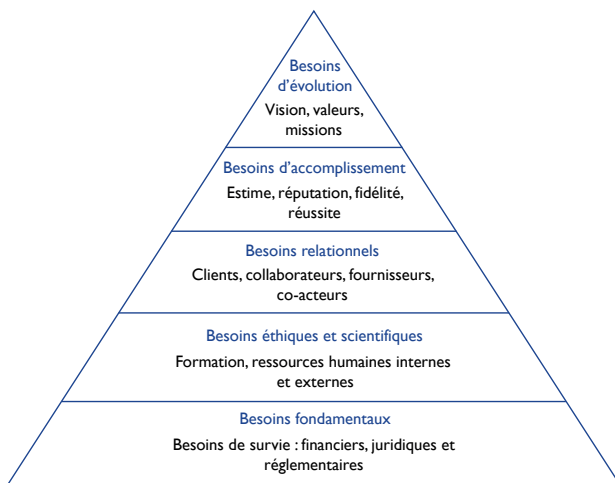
Besoins d'évolution

Vision, valeurs, missions

Besoins d'accomplissement

Estime, réputation, fidélité, réussite

Besoins relationnels

Clients, collaborateurs, fournisseurs, co-acteurs

Besoins éthiques et scientifiques

Formation, ressources humaines internes et externes

Besoins fondamentaux

Besoins de survie : financiers, juridiques et réglementaires